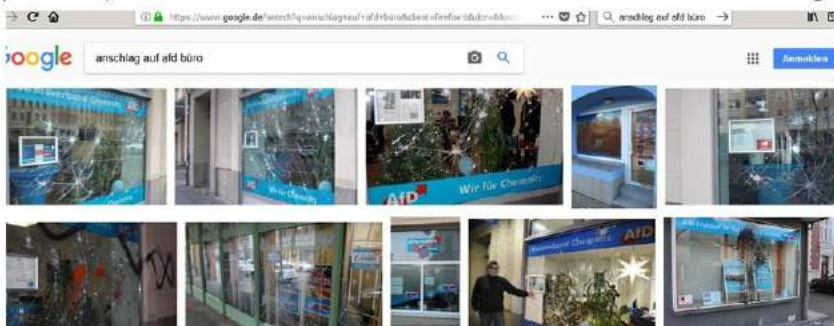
https://www.google.de/search?q=anschlag+auf+afd+büro&client=firefox-b&dcr=0&tbm

anschlag auf afd büro

oogle

anschlag auf afd büro

Anmelden

Kreisverband Chemnitz

AfD Wir für Chemnitz

Wir für Chemnitz

Kreisverband Chemnitz AfD